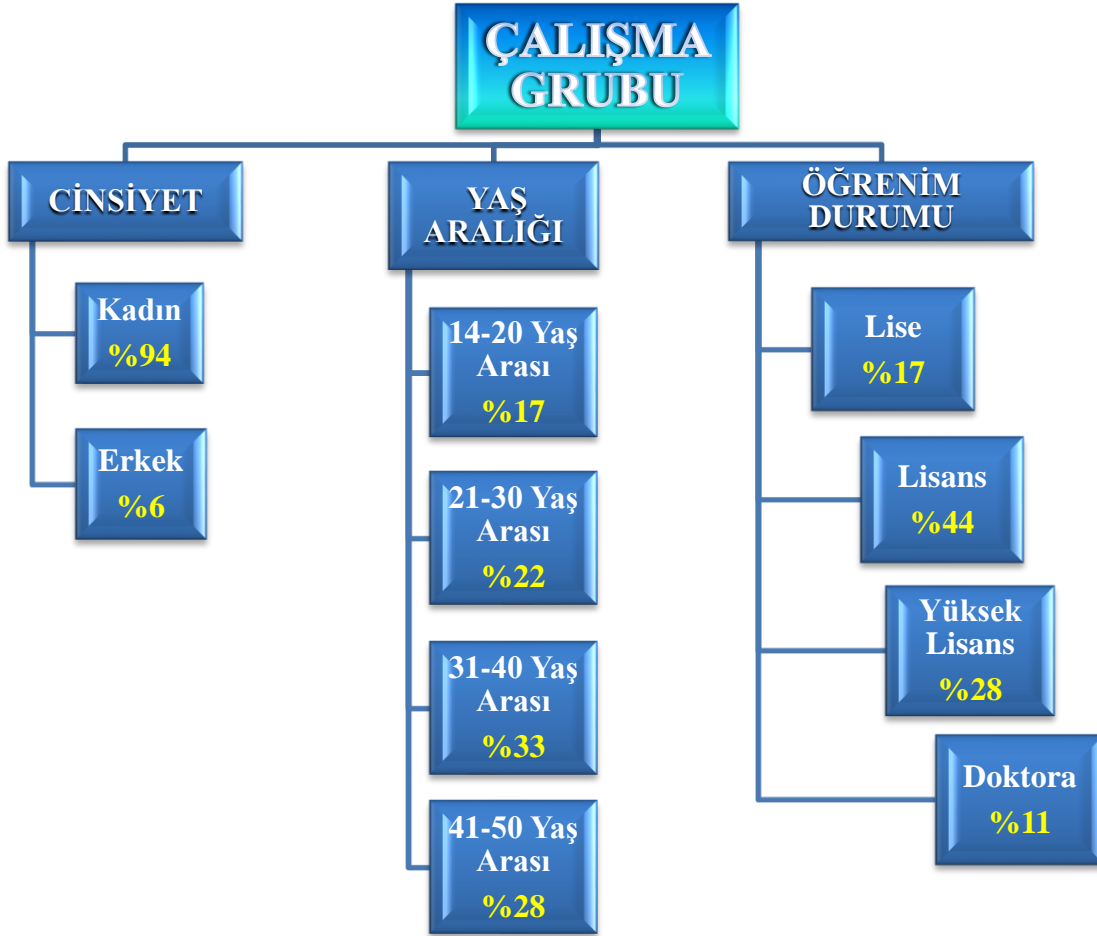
ÇALIŞMA GRUBU

CİNSİYET

Kadın
%94

Erkek
%6

YAŞ ARALIĞI

14-20 Yaş Arası
%17

21-30 Yaş Arası
%22

31-40 Yaş Arası
%33

41-50 Yaş Arası
%28

ÖĞRENİM DURUMU

Lise
%17

Lisans
%44

Yüksek Lisans
%28

Doktora
%11